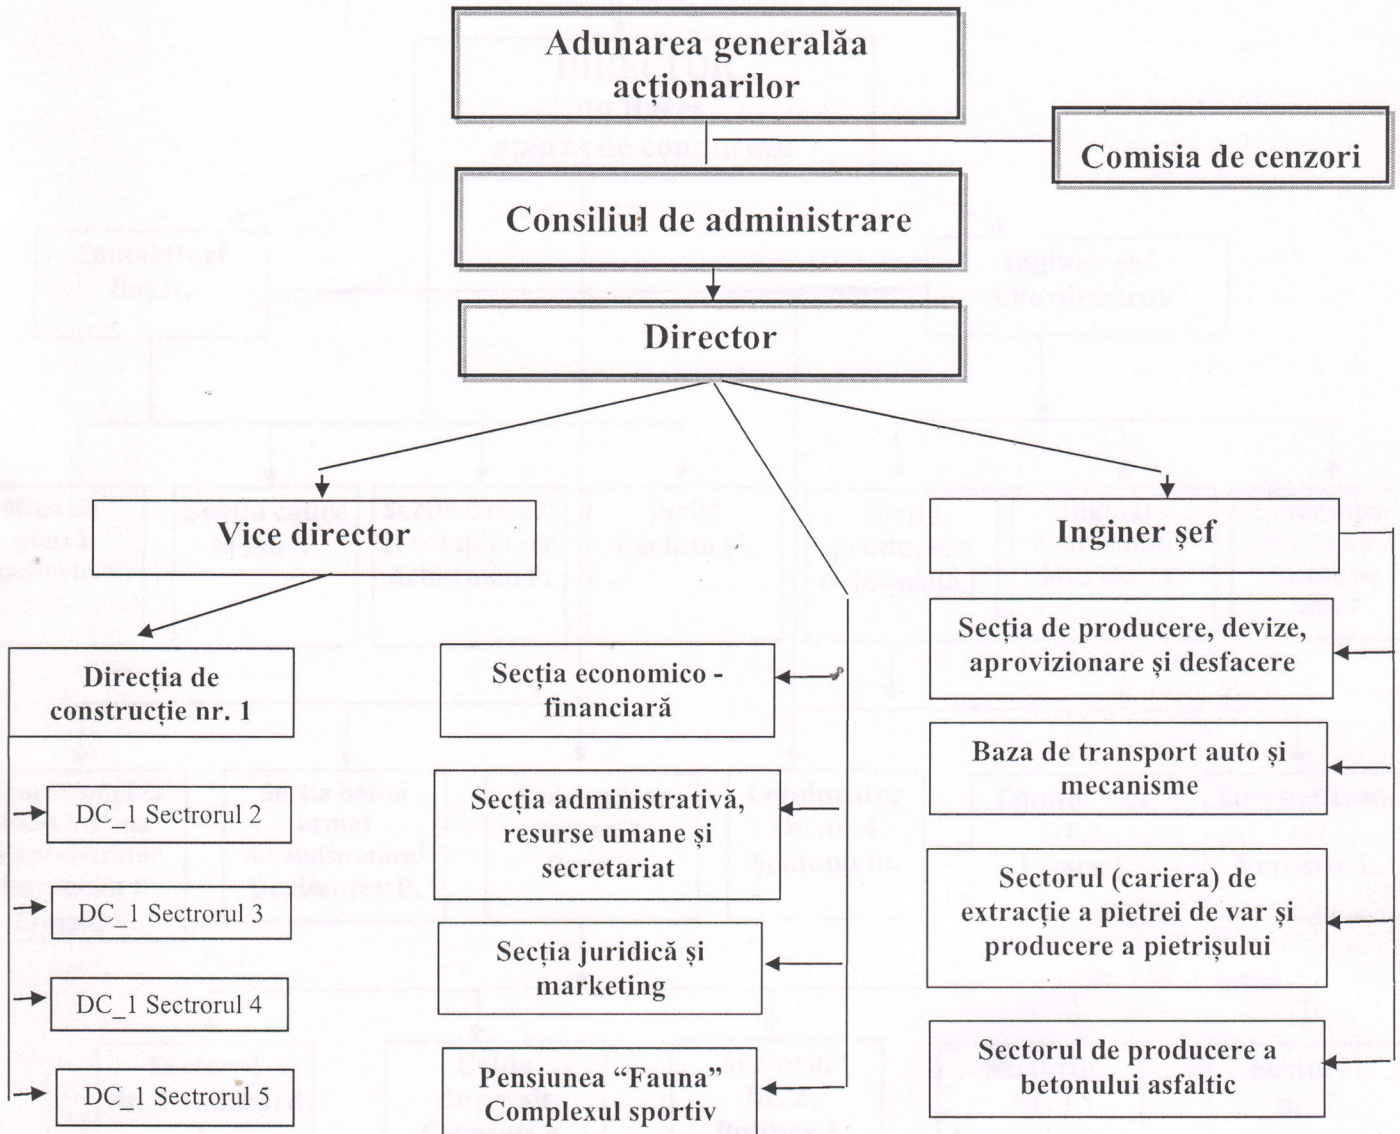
Adunarea generalăa acționarilor

Comisia de cenzori

Consiliul de administrare

Director

Vice director

Inginer șef

Direcția de construcție nr. 1

DC_1 Sectrorul 2

DC_1 Sectrorul 3

DC_1 Sectrorul 4

DC_1 Sectrorul 5

Secția economico - financiară

Secția administrativă, resurse umane și secretariat

Secția juridică și marketing

Pensiunea "Fauna" Complexul sportiv

Secția de producere, devize, aprovizionare și desfacere

Baza de transport auto și mecanisme

Sectorul (cariera) de extracție a pietrei de var și producere a pietrișului

Sectorul de producere a betonului asfaltic